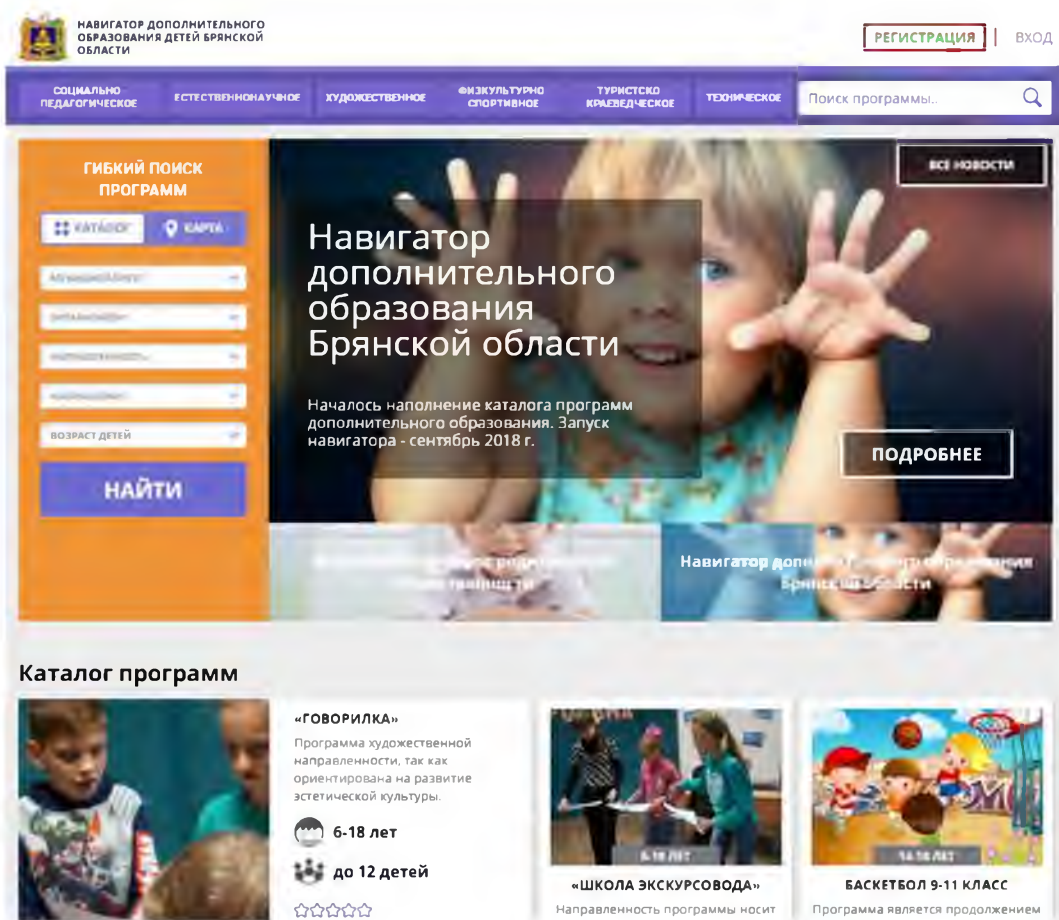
НАВИГАТОР ДОПОЛНИТЕЛЬНОГО ОБРАЗОВАНИЯ ДЕТЕЙ БРЯНСКОЙ ОБЛАСТИ

РЕГИСТРАЦИЯ | ВХОД

СОЦИАЛЬНО ПЕДАГОГИЧЕСКОЕ
ЕСТЕСТВЕННОНАУЧНОЕ
ХУДОЖЕСТВЕННОЕ
ФИЗКУЛЬТУРНО СПОРТИВНОЕ
ТУРИСТСКО КРАЕВЕДЧЕСКОЕ
ТЕХНИЧЕСКОЕ

Поиск программы..

ГИБКИЙ ПОИСК ПРОГРАММ

КАТАЛОГ
КАРТА

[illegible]
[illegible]
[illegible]
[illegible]
ВОЗРАСТ ДЕТЕЙ

НАЙТИ

ВСЕ НОВОСТИ

Навигатор дополнительного образования Брянской области

Началось наполнение каталога программ дополнительного образования. Запуск навигатора - сентябрь 2018 г.

ПОДРОБНЕЕ

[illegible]

Навигатор дополнительного образования Брянской области

Каталог программ

«ГОВОРИЛКА»
Программа художественной направленности, так как ориентирована на развитие эстетической культуры.
6-18 лет
до 12 детей

6-18 ЛЕТ
«ШКОЛА ЭКСКУРСОВОДА»
Направленность программы носит

14-18 ЛЕТ
БАСКЕТБОЛ 9-11 КЛАСС
Программа является продолжением